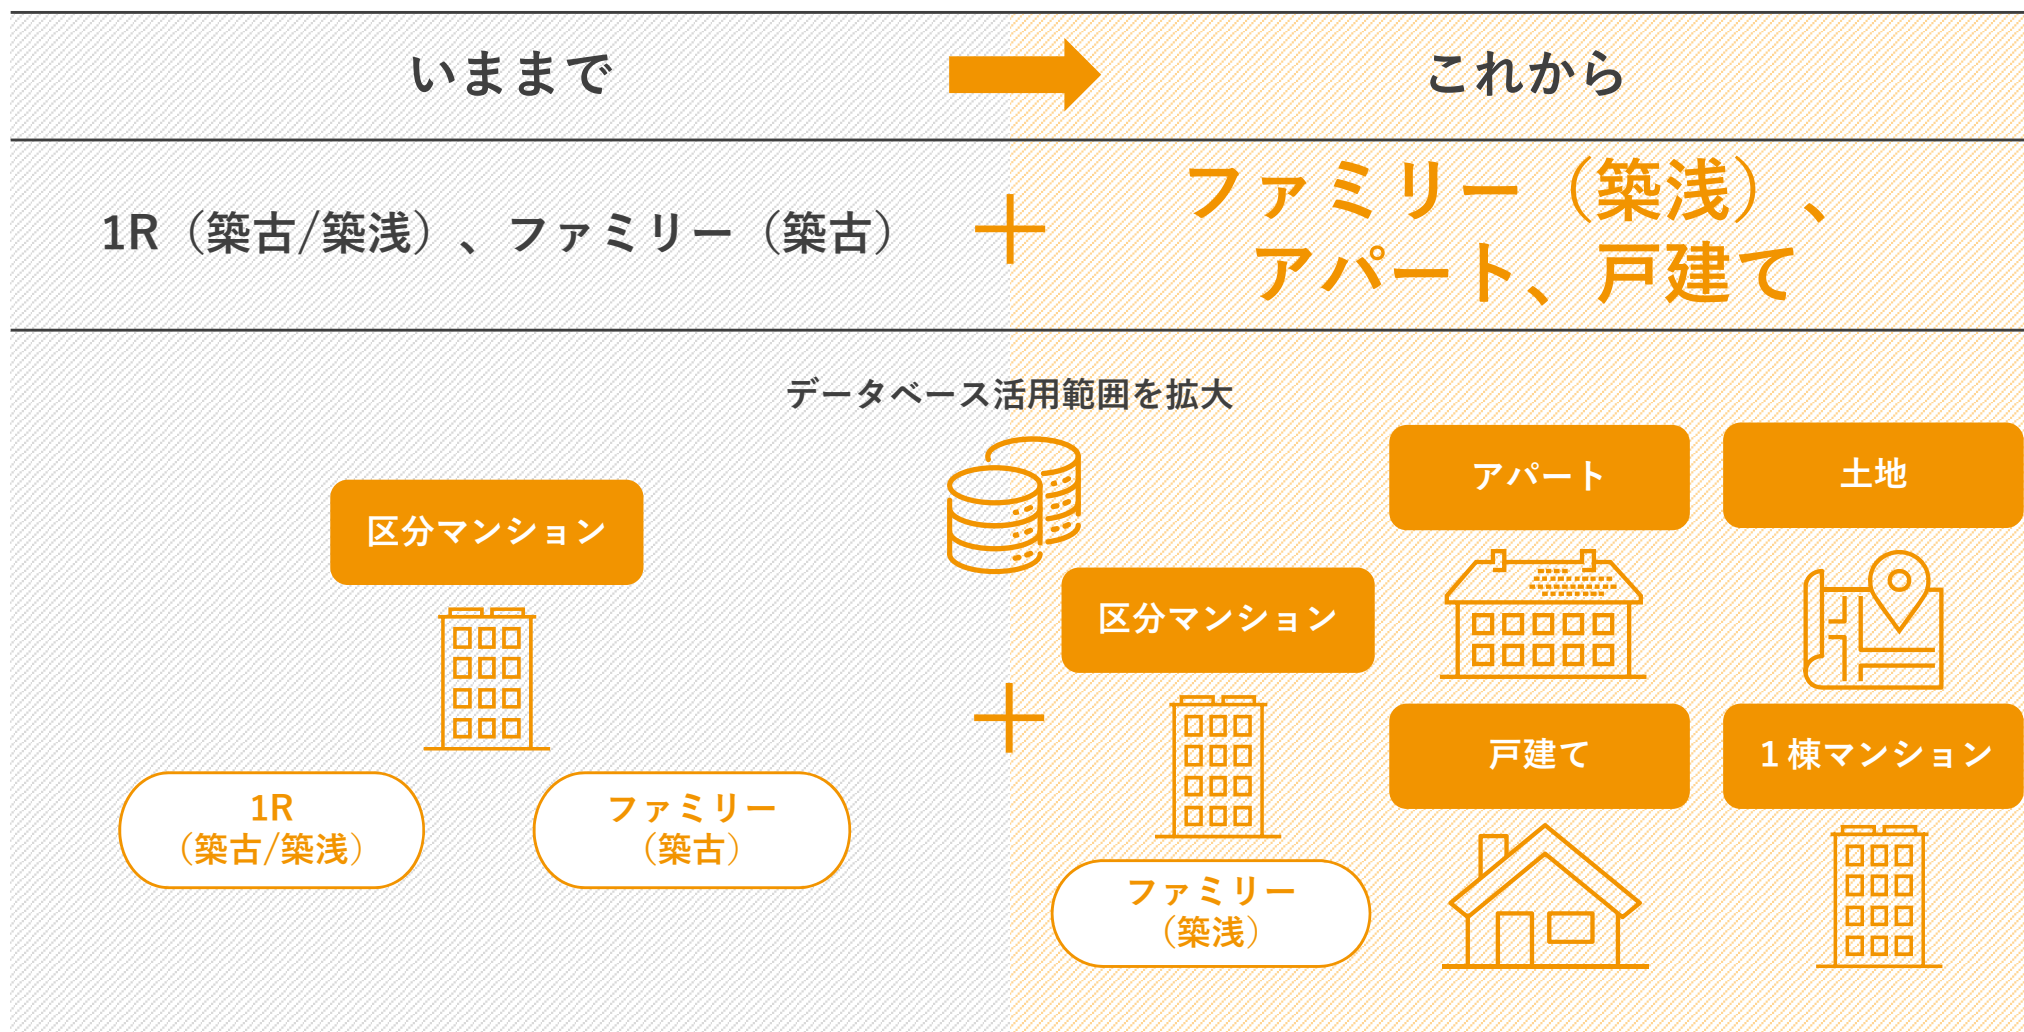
いままで

これから

1R（築古/築浅）、ファミリー（築古）

＋

ファミリー（築浅）、アパート、戸建て

データベース活用範囲を拡大

区分マンション

1R（築古/築浅）

ファミリー（築古）

＋

区分マンション

ファミリー（築浅）

アパート

土地

戸建て

１棟マンション